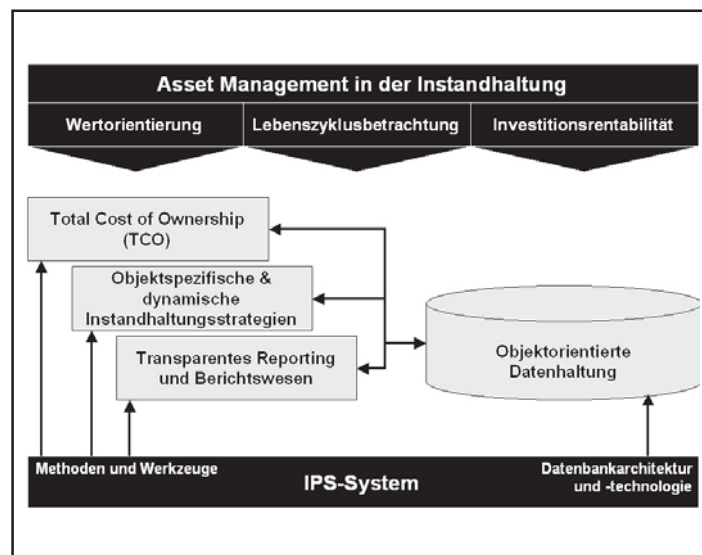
Asset Management in der Instandhaltung

Wertorientierung

Lebenszyklusbetrachtung

Investitionsrentabilität

Total Cost of Ownership (TCO)

Objektspezifische & dynamische Instandhaltungsstrategien

Transparentes Reporting und Berichtswesen

Objektorientierte Datenhaltung

Methoden und Werkzeuge

IPS-System

Datenbankarchitektur und -technologie